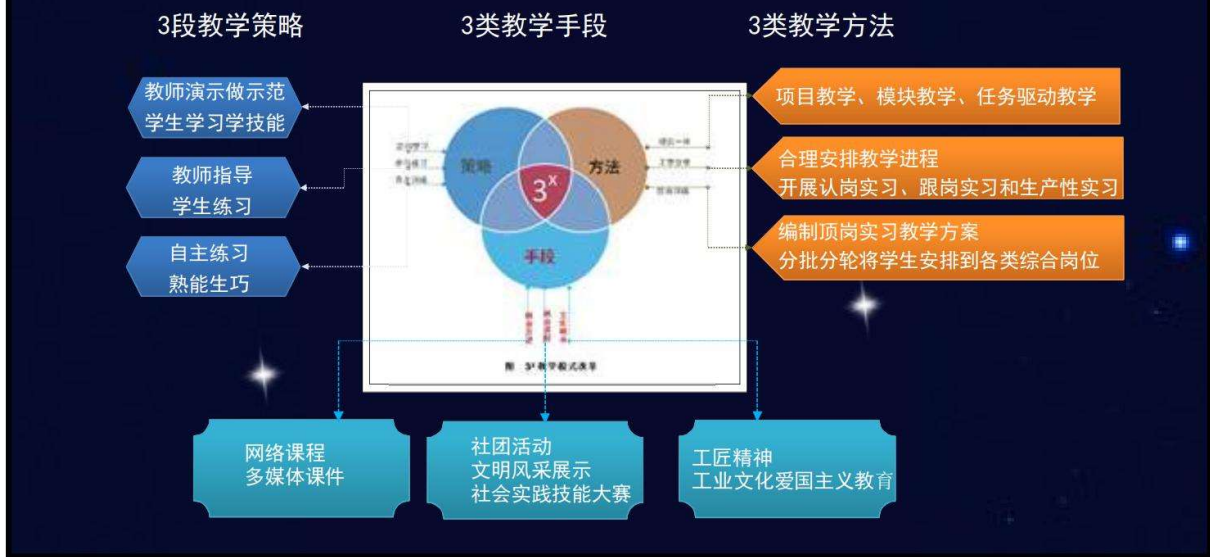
3段教学策略

3类教学手段

3类教学方法

教师演示做示范
学生学习学技能

教师指导
学生练习

自主练习
熟能生巧

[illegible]
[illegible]
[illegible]

策略

方法

$3^x$

手段

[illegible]
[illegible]
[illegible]

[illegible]
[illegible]
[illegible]

图 $3^x$教学模式改革

项目教学、模块教学、任务驱动教学

合理安排教学进程
开展认岗实习、跟岗实习和生产性实习

编制顶岗实习教学方案
分批分轮将学生安排到各类综合岗位

网络课程
多媒体课件

社团活动
文明风采展示
社会实践技能大赛

工匠精神
工业文化爱国主义教育